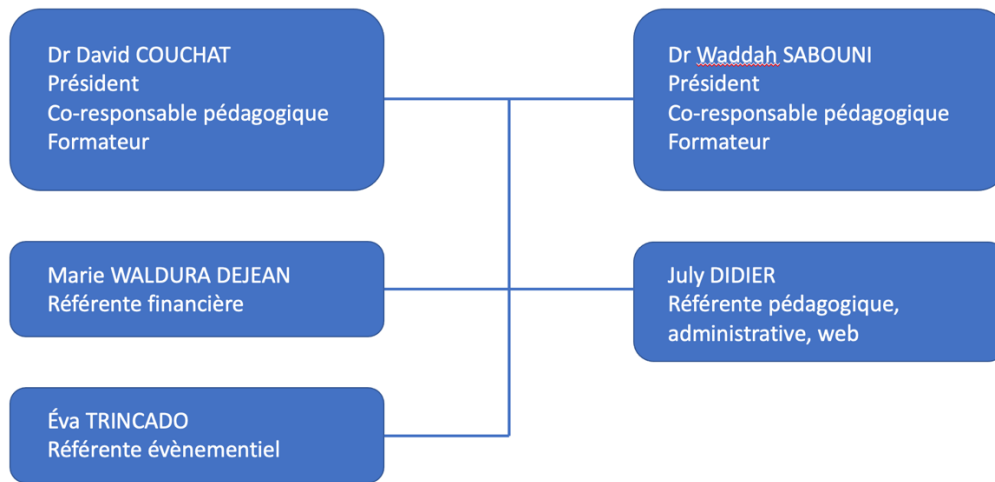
Dr David COUCHAT
Président
Co-responsable pédagogique
Formateur

Dr Waddah SABOUNI
Président
Co-responsable pédagogique
Formateur

Marie WALDURA DEJEAN
Référente financière

July DIDIER
Référente pédagogique, administrative, web

Éva TRINCADO
Référente évènementiel